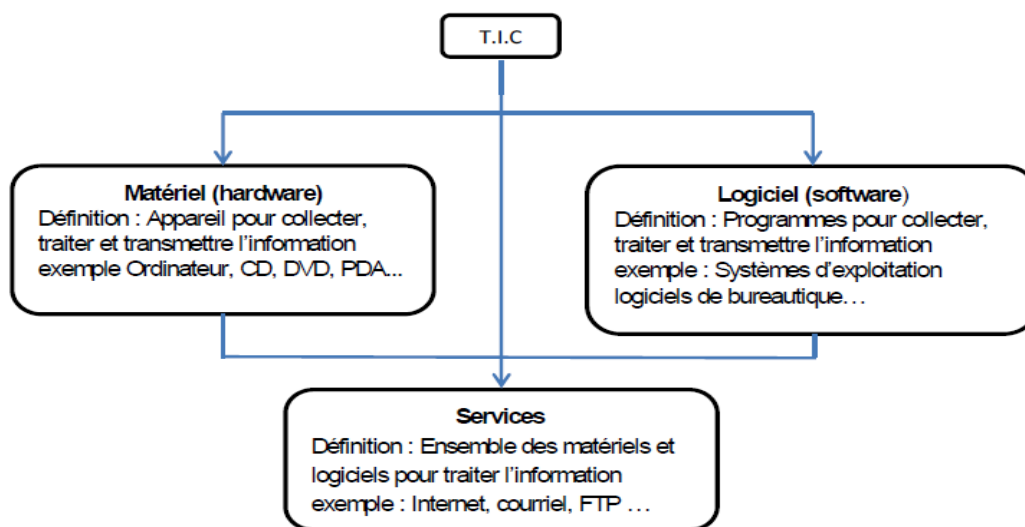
T.I.C

Matériel (hardware)
Définition : Appareil pour collecter, traiter et transmettre l'information exemple Ordinateur, CD, DVD, PDA...

Logiciel (software)
Définition : Programmes pour collecter, traiter et transmettre l'information exemple : Systèmes d'exploitation logiciels de bureautique…

Services
Définition : Ensemble des matériels et logiciels pour traiter l'information exemple : Internet, courriel, FTP …